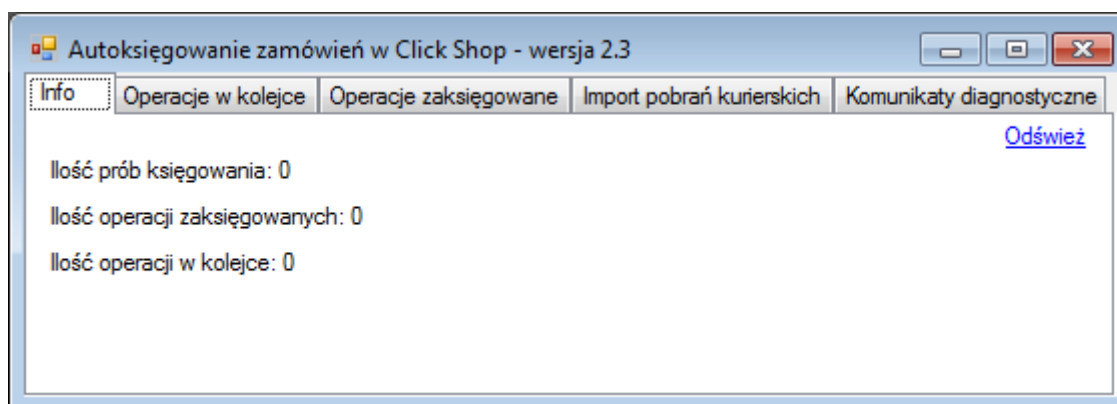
Autoksięgowanie zamówień w Click Shop - wersja 2.3

Info | Operacje w kolejce | Operacje zaksięgowane | Import pobrań kurierskich | Komunikaty diagnostyczne

Odśwież

Ilość prób księgowania: 0

Ilość operacji zaksięgowanych: 0

Ilość operacji w kolejce: 0